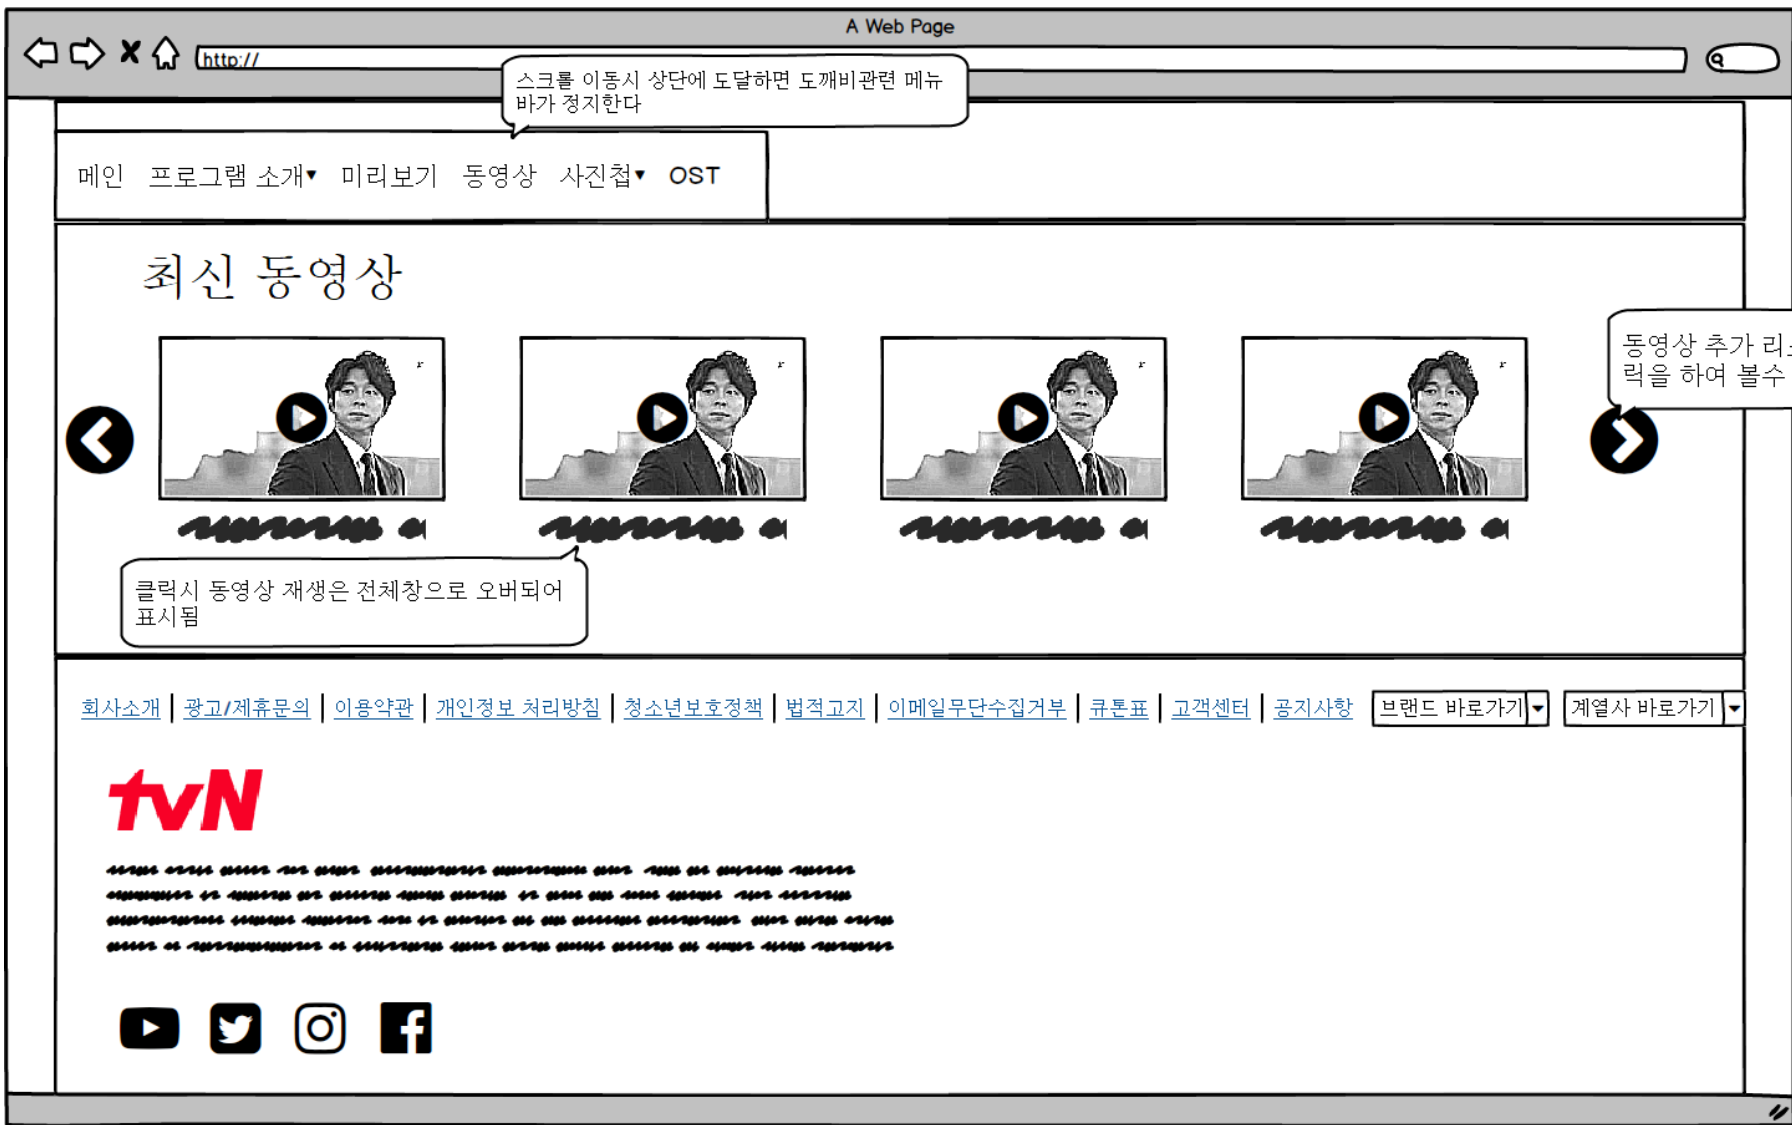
A Web Page

http://

스크롤 이동시 상단에 도달하면 도깨비관련 메뉴바가 정지한다

메인 프로그램 소개▾ 미리보기 동영상 사진첩▾ OST

최신 동영상

동영상 추가 리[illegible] 릭을 하여 볼수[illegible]

클릭시 동영상 재생은 전체창으로 오버되어 표시됨

회사소개 | 광고/제휴문의 | 이용약관 | 개인정보 처리방침 | 청소년보호정책 | 법적고지 | 이메일무단수집거부 | 큐톤표 | 고객센터 | 공지사항 브랜드 바로가기 계열사 바로가기

tvN